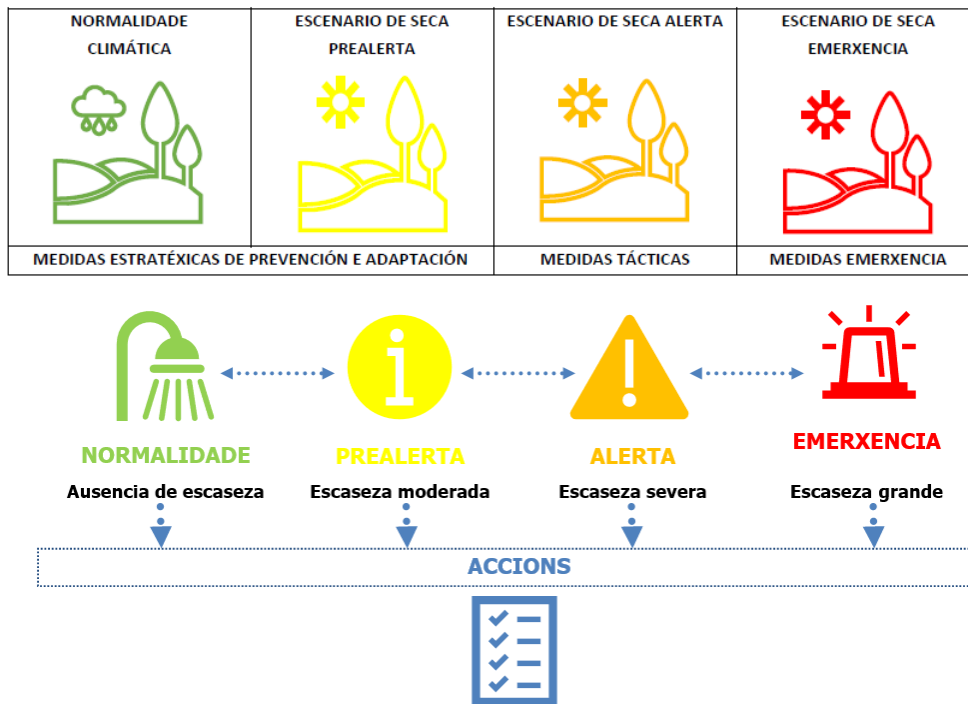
| NORMALIDADE CLIMÁTICA | ESCENARIO DE SECA PREALERTA | ESCENARIO DE SECA ALERTA | ESCENARIO DE SECA EMERXENCIA |
|---|---|---|---|
| MEDIDAS ESTRATÉXICAS DE PREVENCIÓN E ADAPTACIÓN | | MEDIDAS TÁCTICAS | MEDIDAS EMERXENCIA |

NORMALIDADE
Ausencia de escaseza

PREALERTA
Escaseza moderada

ALERTA
Escaseza severa

EMERXENCIA
Escaseza grande

ACCIONS